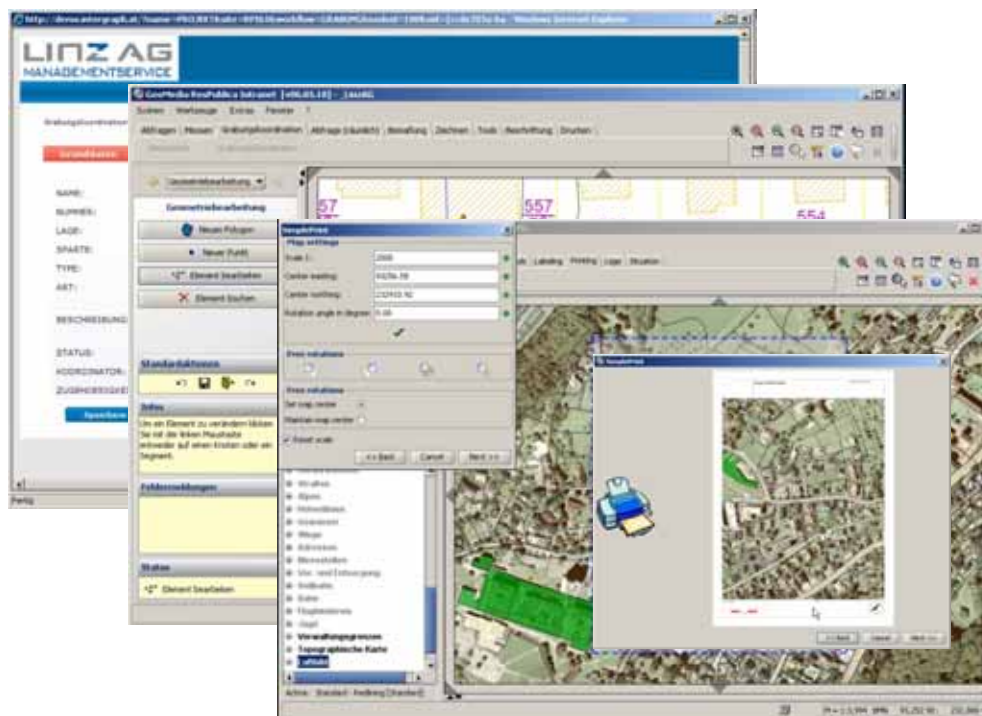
LINZ AG
MANAGEMENTSERVICE

NAME:
NUMMER:
LAGE:
SPARTE:
TYPE:
ART:
BESCHREIBUNG:
STATUS:
KOORDINATOR:

Fertig

GeoMedia ResPublica Intranet [v06.03.10] - [LinzAG]

Aktragen Messen Grabungskoordination Abfrage (räumlich) Beinalfung Zeichnen Tools Beschriftung Drucken

Geometriebearbeitung
Neues Polygon
Neuer Punkt
Element bearbeiten
Element löschen

Standardaktionen

Infos
Um ein Element zu verändern klicken Sie mit der linken Maustaste entweder auf einen Knoten oder ein Segment.

Fehlermeldungen

Status
Element bearbeiten

57
557
554

SimpleFrint
Map settings
Scale 1: 2000
Center easting
Center northing
Rotation angle in degrees 0.00

Free rotations

Free rotations
Set map center
Maintain map center
Reset scale

<< Back Cancel Next >>

Labeling Printing Logo Situation

SimpleFrint

<< Back Cancel Next >>

Verwaltungsgrenzen
Topographische Karte
Luftbild

Aktive Standard Fertig